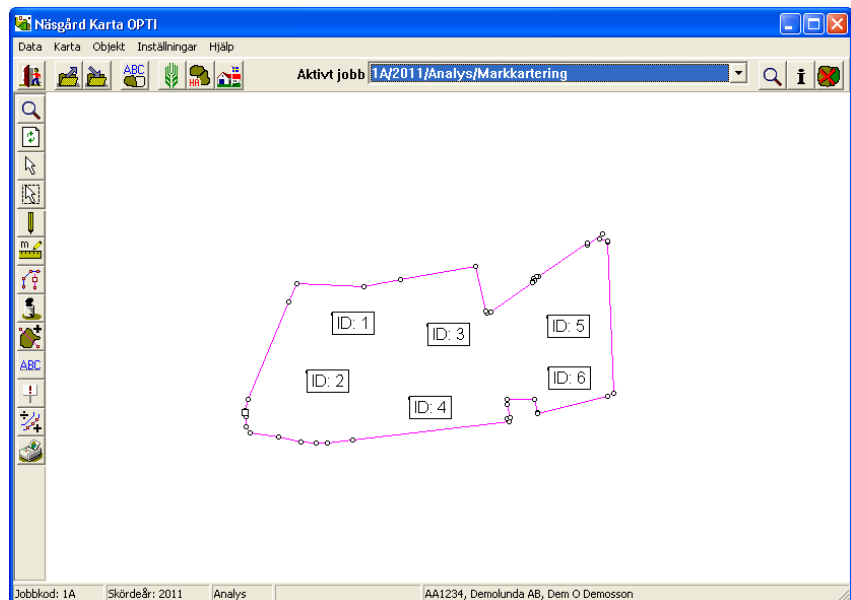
Näsgård Karta OPTI

Data Karta Objekt Inställningar Hjälp

ABC

HA

Aktivt jobb 1A/2011/Analys/Markkartering

m

ABC

ID: 1

ID: 3

ID: 5

ID: 2

ID: 6

ID: 4

Jobbkod: 1A | Skördeår: 2011 | Analys | AA1234, Demolunda AB, Dem O Demosson